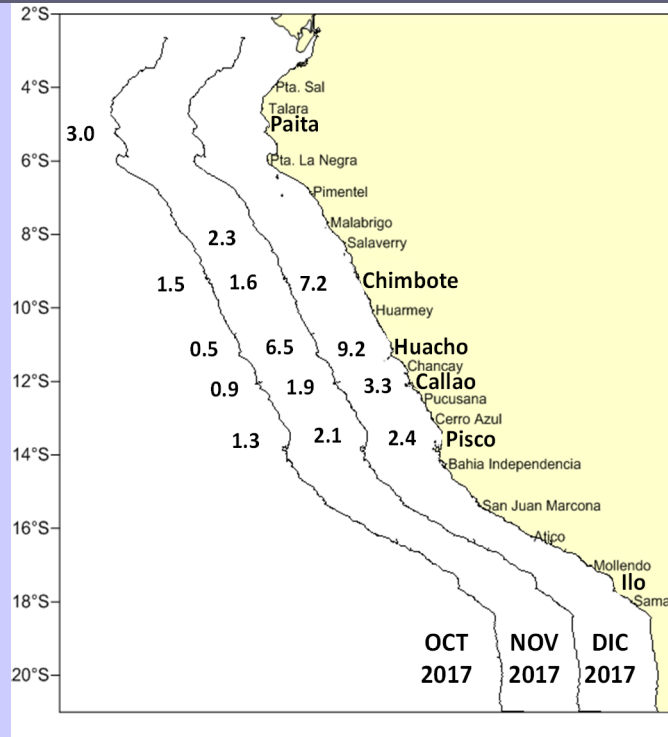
2°S
4°S
6°S
8°S
10°S
12°S
14°S
16°S
18°S
20°S

Pta. Sal
Talara
Paita
Pta. La Negra
Pimentel
Malabrigo
Salaverry
Chimbote
Huarmey
Huacho
Chancay
Callao
Pucusana
Cerro Azul
Pisco
Bahia Independencia
San Juan Marcona
Atico
Mollendo
Ilo
Sama

3.0
2.3
1.5
1.6
7.2
0.5
6.5
9.2
0.9
1.9
3.3
1.3
2.1
2.4

OCT 2017
NOV 2017
DIC 2017